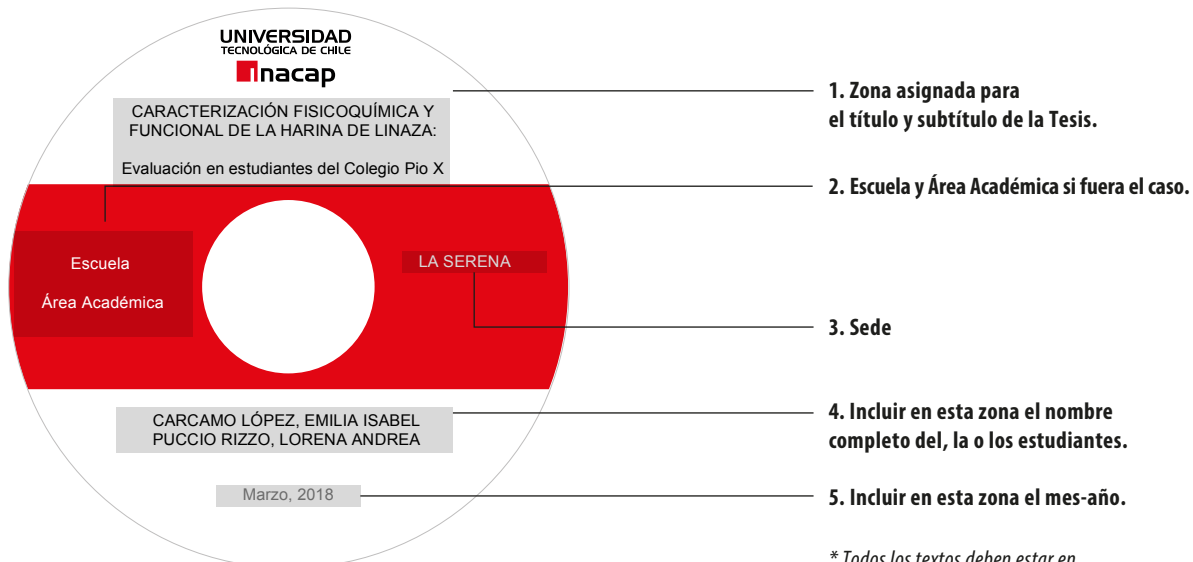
UNIVERSIDAD
TECNOLÓGICA DE CHILE
inacap

CARACTERIZACIÓN FISICOQUÍMICA Y FUNCIONAL DE LA HARINA DE LINAZA:

Evaluación en estudiantes del Colegio Pio X

1. Zona asignada para el título y subtítulo de la Tesis.

2. Escuela y Área Académica si fuera el caso.

Escuela

Área Académica

LA SERENA

3. Sede

CARCAMO LÓPEZ, EMILIA ISABEL
PUCCIO RIZZO, LORENA ANDREA

4. Incluir en esta zona el nombre completo del, la o los estudiantes.

Marzo, 2018

5. Incluir en esta zona el mes-año.

* Todos los textos deben estar en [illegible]